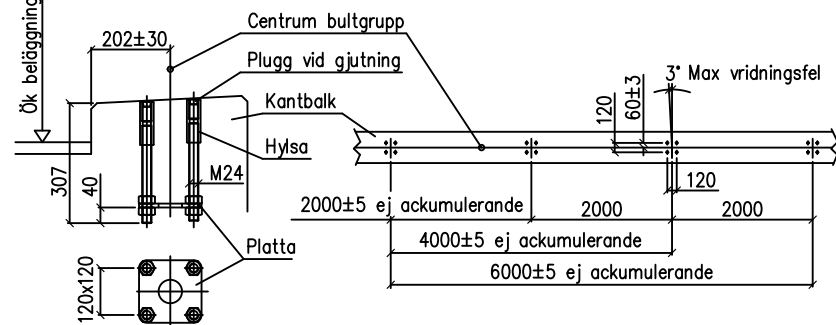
Ök beläggning

202±30

Centrum bultgrupp

Plugg vid gjutning

Kantbalk

Hylsa

M24

307

40

Platta

120x120

3° Max vridningsfel

120

60±3

120

2000±5 ej ackumulerande

2000

2000

4000±5 ej ackumulerande

6000±5 ej ackumulerande